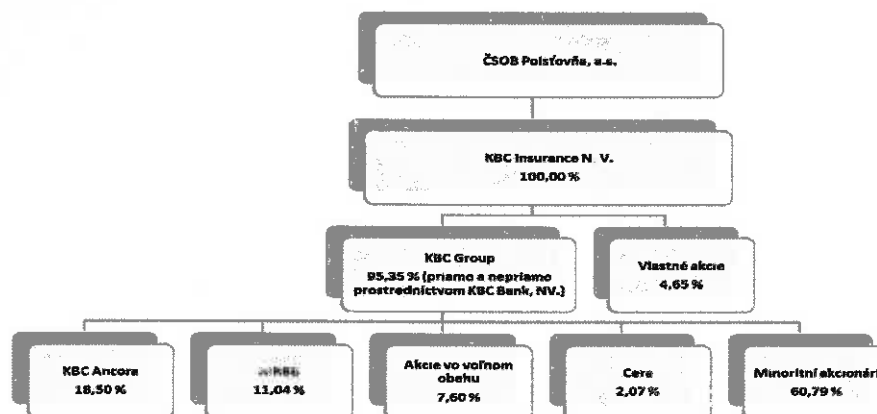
ČSOB Poisťovňa, a.s.

KBC Insurance N. V.
100,00 %

KBC Group
95,35 % (priamo a nepriamo prostredníctvom KBC Bank, NV.)

Vlastné akcie
4,65 %

KBC Ancora
18,50 %

MRBB
11,04 %

Akcie vo voľnom obehu
7,60 %

Cera
2,07 %

Minoritní akcionári
60,79 %